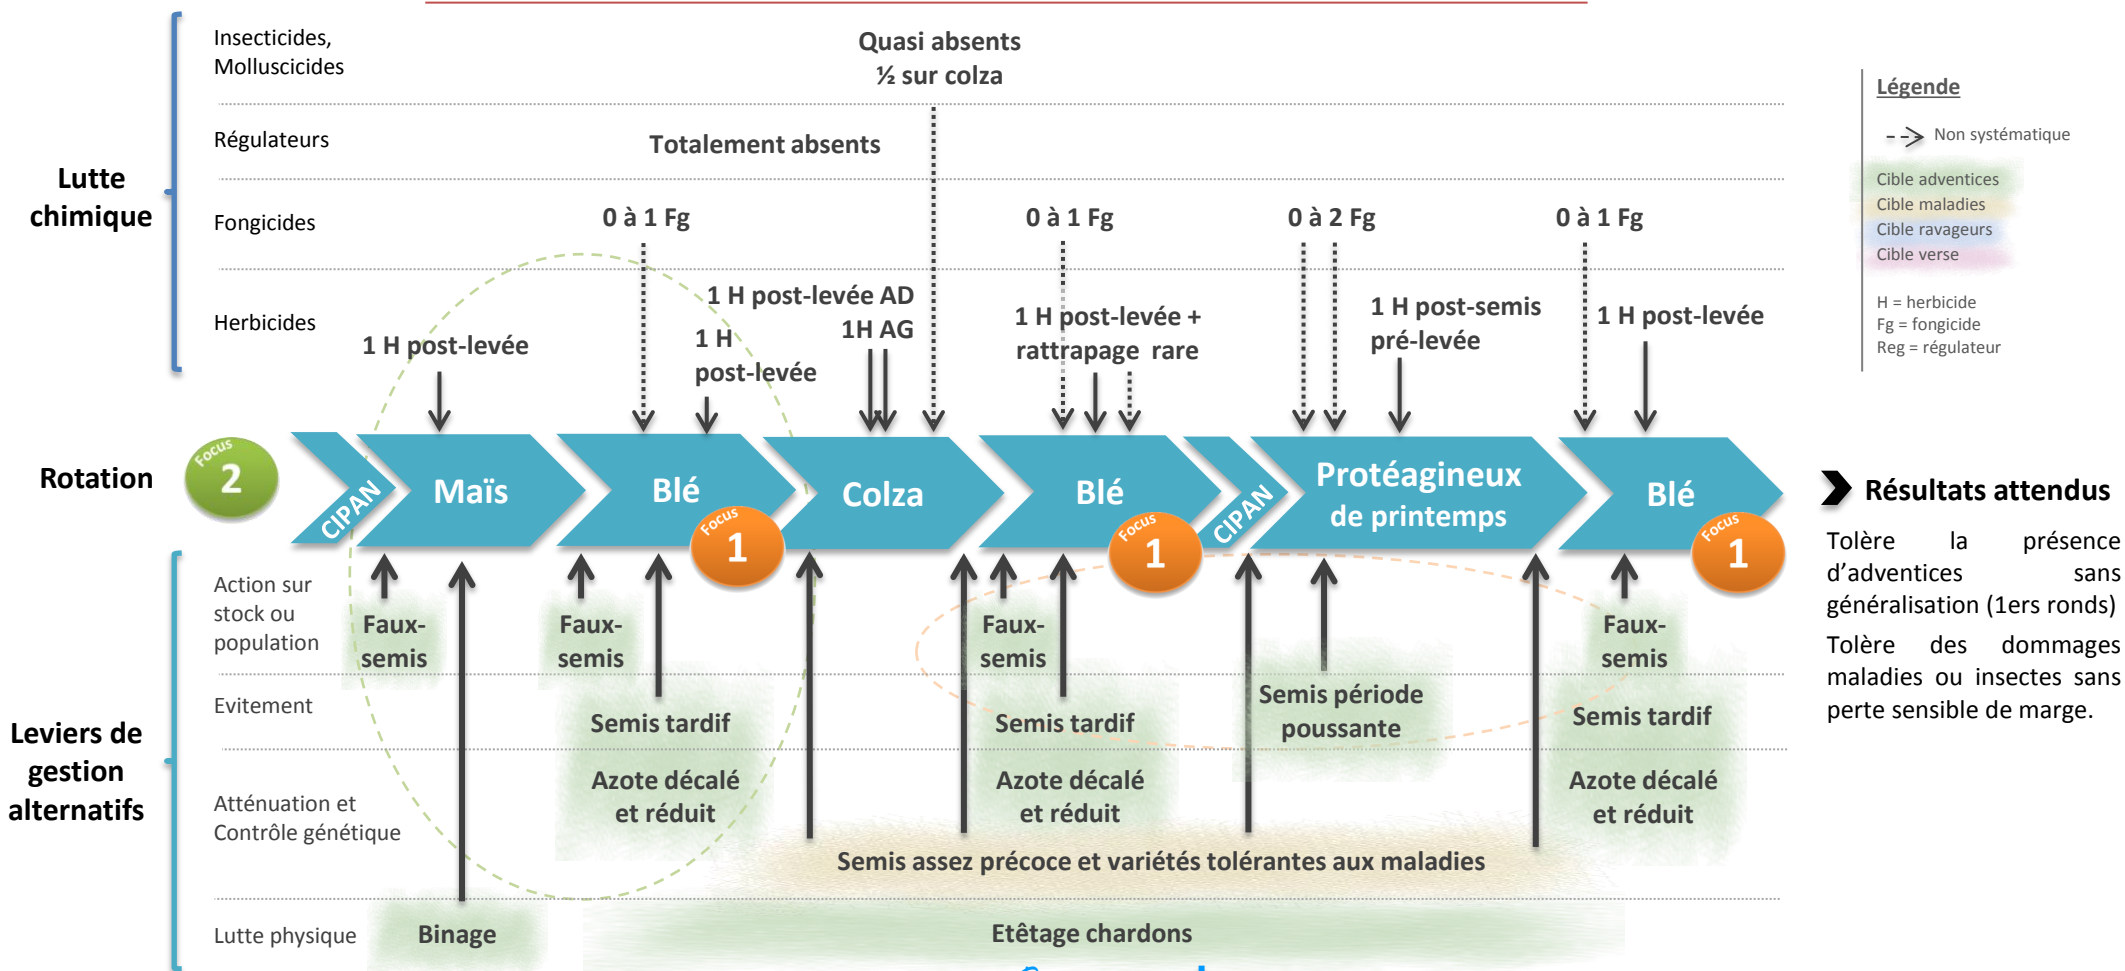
Lutte chimique

Insecticides, Molluscicides

Quasi absents
½ sur colza

Régulateurs

Totalement absents

Fongicides

0 à 1 Fg

0 à 1 Fg

0 à 2 Fg

0 à 1 Fg

Herbicides

1 H post-levée

1 H post-levée AD

1 H post-levée

1H AG

1 H post-levée + rattrapage rare

1 H post-semis pré-levée

1 H post-levée

Légende

Non systématique

Cible adventices
Cible maladies
Cible ravageurs
Cible verse

H = herbicide
Fg = fongicide
Reg = régulateur

Rotation

Focus 2

CIPAN

Maïs

Blé

Focus 1

Colza

Blé

Focus 1

CIPAN

Protéagineux de printemps

Blé

Focus 1

Résultats attendus

Tolère la présence d'adventices sans généralisation (1ers ronds)

Tolère des dommages maladies ou insectes sans perte sensible de marge.

Leviers de gestion alternatifs

Action sur stock ou population

Faux-semis

Faux-semis

Faux-semis

Faux-semis

Evitement

Semis tardif

Semis tardif

Semis période poussante

Semis tardif

Atténuation et Contrôle génétique

Azote décalé et réduit

Azote décalé et réduit

Azote décalé et réduit

Semis assez précoce et variétés tolérantes aux maladies

Lutte physique

Binage

Etêtage chardons